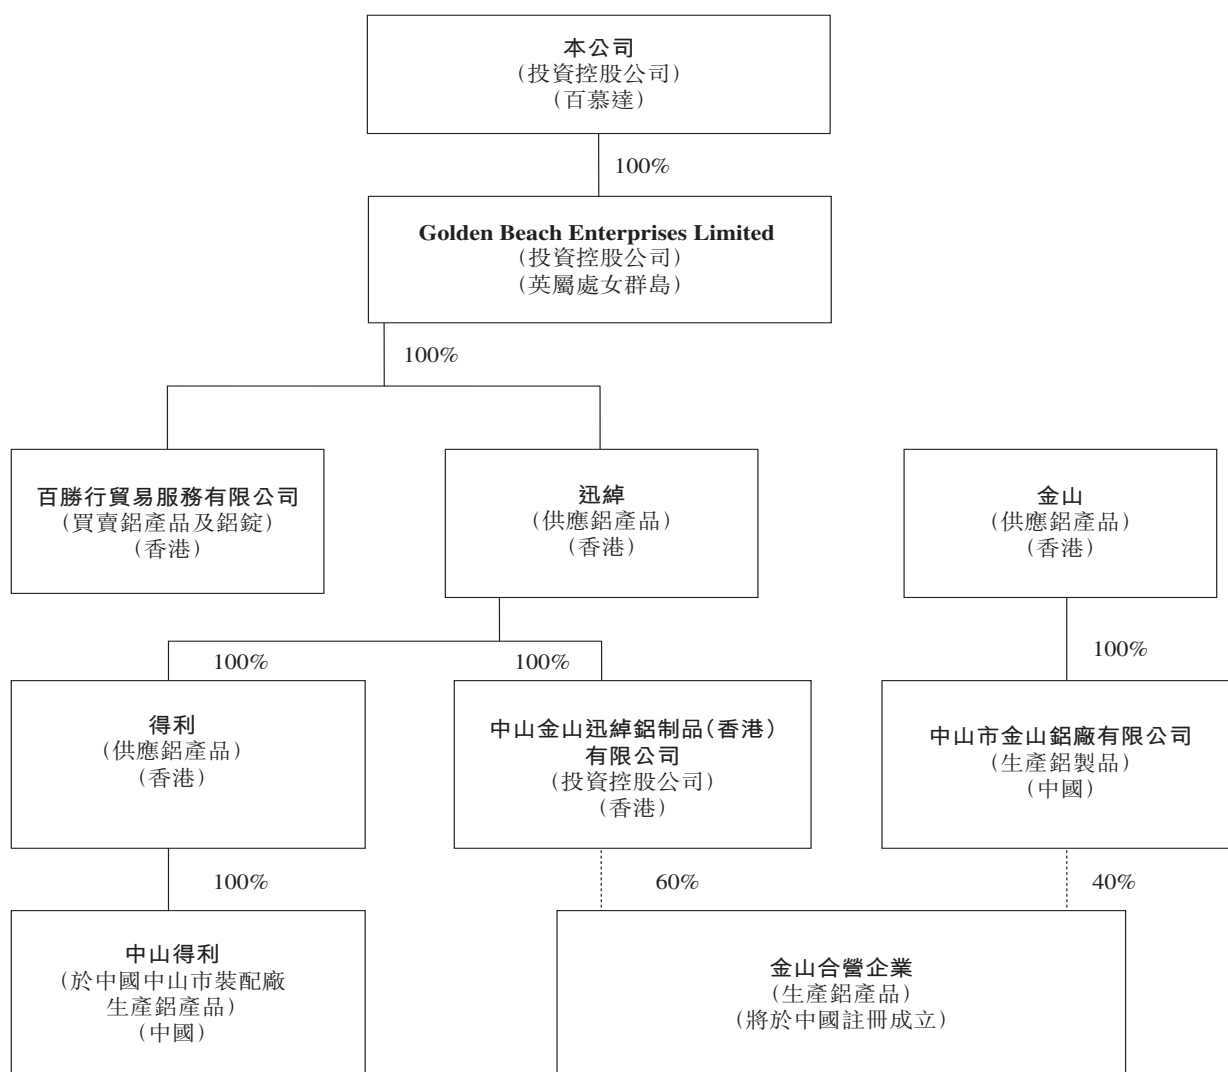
本公司
(投資控股公司)
(百慕達)

100%

Golden Beach Enterprises Limited
(投資控股公司)
(英屬處女群島)

100%

百勝行貿易服務有限公司
(買賣鋁產品及鋁錠)
(香港)

迅綽
(供應鋁產品)
(香港)

金山
(供應鋁產品)
(香港)

100%

100%

100%

得利
(供應鋁產品)
(香港)

中山金山迅綽鋁制品(香港)有限公司
(投資控股公司)
(香港)

中山市金山鋁廠有限公司
(生產鋁製品)
(中國)

100%

60%

40%

中山得利
(於中國中山市裝配廠生產鋁產品)
(中國)

金山合營企業
(生產鋁產品)
(將於中國註冊成立)